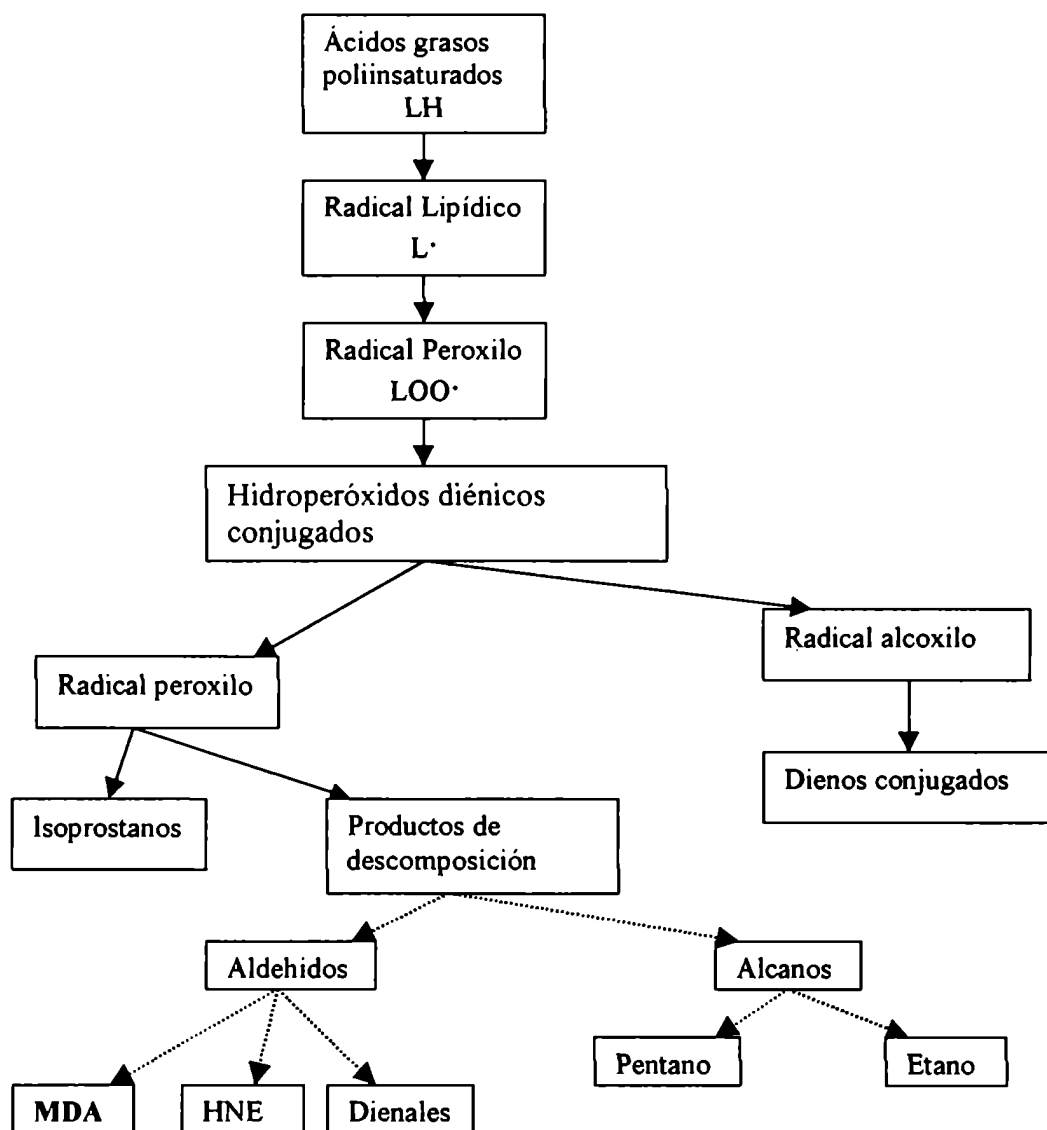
Ácidos grasos poliinsaturados LH

Radical Lipídico L·

Radical Peroxilo LOO·

Hidroperóxidos diénicos conjugados

Radical peroxilo

Radical alcoxilo

Isoprostanos

Productos de descomposición

Dienos conjugados

Aldehidos

Alcanos

MDA

HNE

Dienales

Pentano

Etano